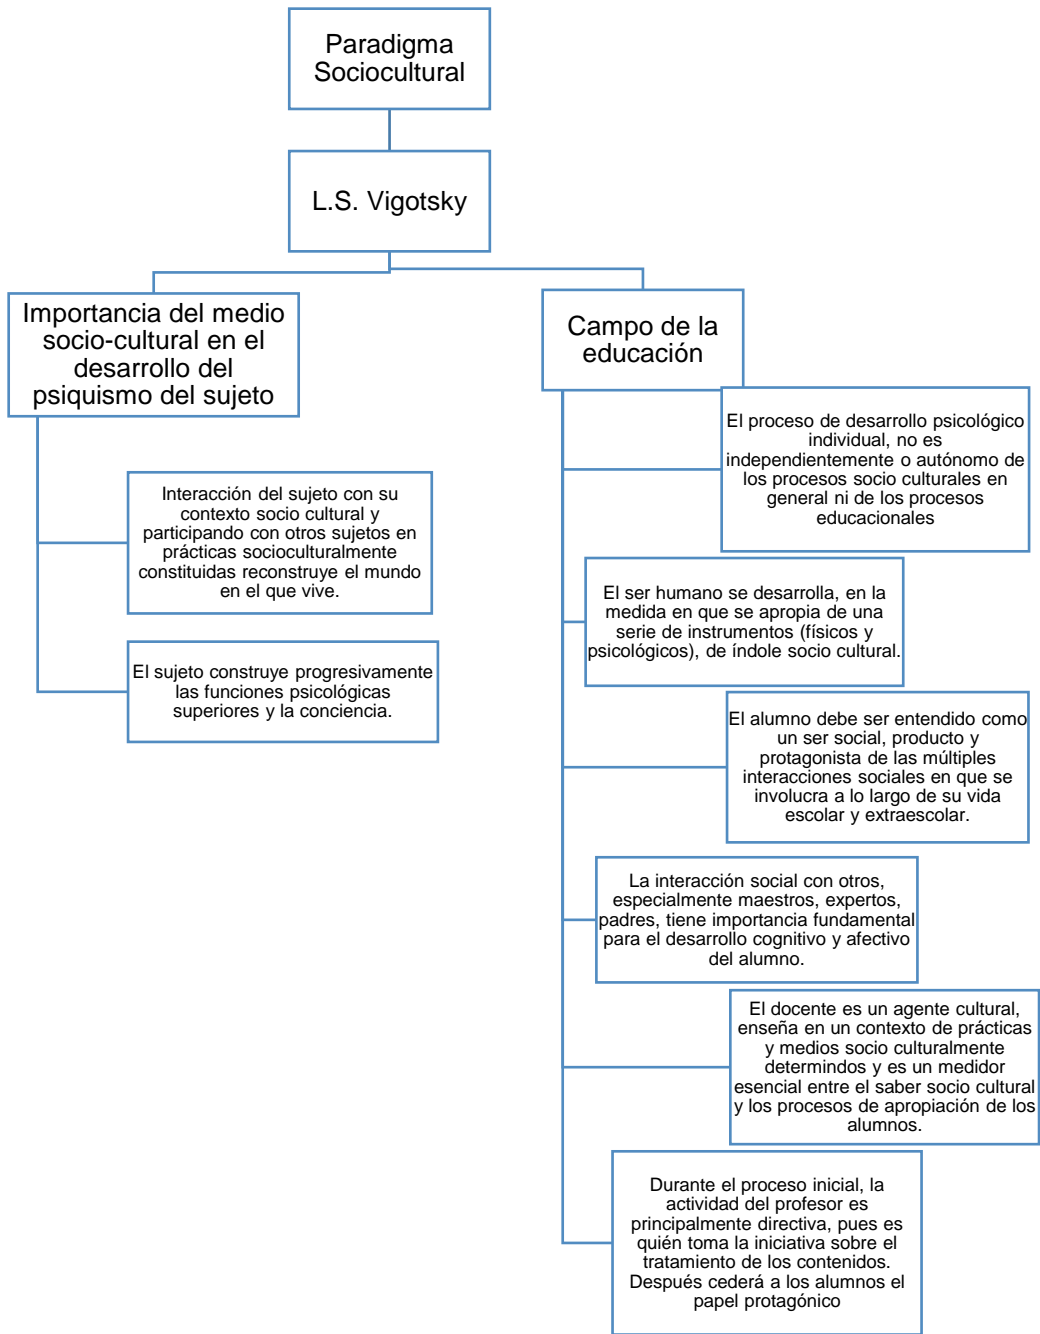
Paradigma Sociocultural

L.S. Vigotsky

Importancia del medio socio-cultural en el desarrollo del psiquismo del sujeto

Interacción del sujeto con su contexto socio cultural y participando con otros sujetos en prácticas socioculturalmente constituidas reconstruye el mundo en el que vive.

El sujeto construye progresivamente las funciones psicológicas superiores y la conciencia.

Campo de la educación

El proceso de desarrollo psicológico individual, no es independientemente o autónomo de los procesos socio culturales en general ni de los procesos educacionales

El ser humano se desarrolla, en la medida en que se apropia de una serie de instrumentos (físicos y psicológicos), de índole socio cultural.

El alumno debe ser entendido como un ser social, producto y protagonista de las múltiples interacciones sociales en que se involucra a lo largo de su vida escolar y extraescolar.

La interacción social con otros, especialmente maestros, expertos, padres, tiene importancia fundamental para el desarrollo cognitivo y afectivo del alumno.

El docente es un agente cultural, enseña en un contexto de prácticas y medios socio culturalmente determindos y es un medidor esencial entre el saber socio cultural y los procesos de apropiación de los alumnos.

Durante el proceso inicial, la actividad del profesor es principalmente directiva, pues es quién toma la iniciativa sobre el tratamiento de los contenidos. Después cederá a los alumnos el papel protagónico